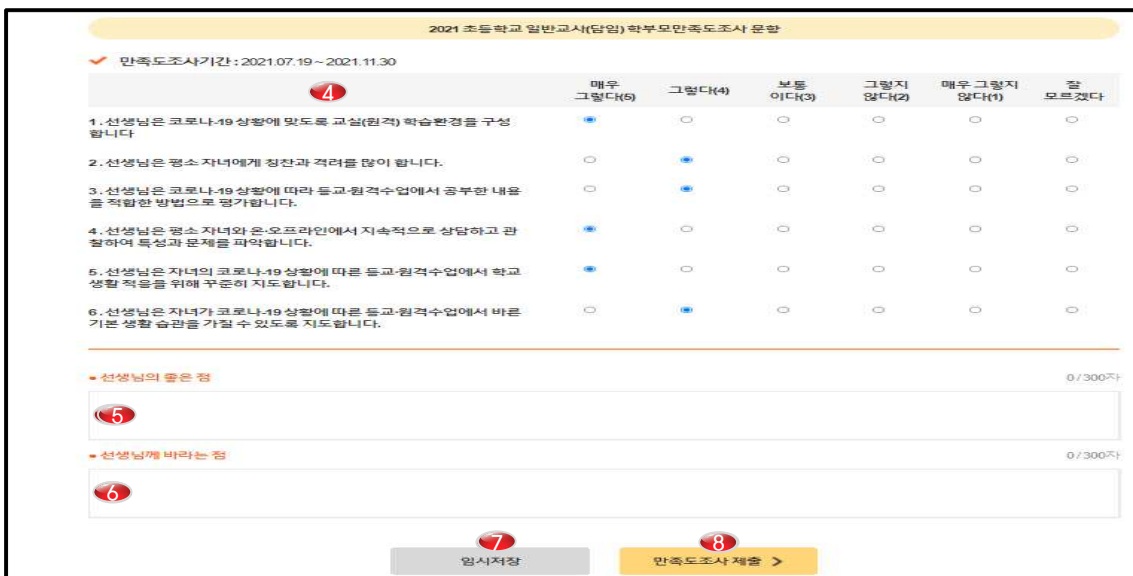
2021 초등학교 일반교사(담임) 학부모만족도조사 문항

만족도조사기간 : 2021.07.19 ~ 2021.11.30

| 4 | 매우 그렇다(5) | 그렇다(4) | 보통 이다(3) | 그렇지 않다(2) | 매우 그렇지 않다(1) | 잘 모르겠다 |
|---|---|---|---|---|---|---|
| 1. 선생님은 코로나-19 상황에 맞도록 교실(원격) 학습환경을 구성합니다 | | | | | | |
| 2. 선생님은 평소 자녀에게 칭찬과 격려를 많이 합니다. | | | | | | |
| 3. 선생님은 코로나-19 상황에 따라 등교·원격수업에서 공부한 내용을 적합한 방법으로 평가합니다. | | | | | | |
| 4. 선생님은 평소 자녀와 온·오프라인에서 지속적으로 상담하고 관찰하여 특성과 문제를 파악합니다. | | | | | | |
| 5. 선생님은 자녀의 코로나-19 상황에 따른 등교·원격수업에서 학교생활 적응을 위해 꾸준히 지도합니다. | | | | | | |
| 6. 선생님은 자녀가 코로나-19 상황에 따른 등교·원격수업에서 바른 기본 생활 습관을 가질 수 있도록 지도합니다. | | | | | | |

• 선생님의 좋은 점
0 / 300자
5

• 선생님께 바라는 점
0 / 300자
6

7
임시저장
8
만족도조사 제출 >